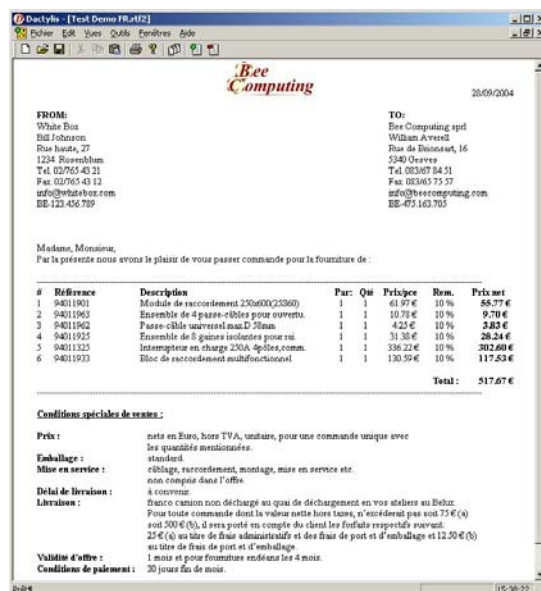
Dactylis - [Test Demo FR.rtf2]

Fichier Edit Vues Outils Fenêtres Aide

Bee Computing

28/09/2004

FROM:
White Box
Bill Johnson
Rue haute, 27
1234 Rosenblum
Tel. 02/765 43 21
Fax. 02/765 43 12
info@whitebox.com
BE-123.456.789

TO:
Bee Computing sprl
William Averell
Rue de Brionsart, 16
5340 Gesves
Tel. 083/67 84 51
Fax. 083/65 75 57
info@beecomputing.com
BE-475.163.703

Madame, Monsieur,
Par la présente nous avons le plaisir de vous passer commande pour la fourniture de :

| # | Référence | Description | Par: | Qté | Prix/pce | Rem. | Prix net |
|---|---|---|---|---|---|---|---|
| 1 | 94011901 | Module de raccordement 250x600(25360) | 1 | 1 | 61.97 € | 10 % | 55.77 € |
| 2 | 94011963 | Ensemble de 4 passe-câbles pour ouvertu. | 1 | 1 | 10.78 € | 10 % | 9.70 € |
| 3 | 94011962 | Passe-câble universel max.D 30mm | 1 | 1 | 4.25 € | 10 % | 3.83 € |
| 4 | 94011925 | Ensemble de 8 gaines isolantes pour rai. | 1 | 1 | 31.38 € | 10 % | 28.24 € |
| 5 | 94011325 | Interrupteur en charge 250A 4pôles,comm. | 1 | 1 | 336.22 € | 10 % | 302.60 € |
| 6 | 94011933 | Bloc de raccordement multifonctionnel | 1 | 1 | 130.59 € | 10 % | 117.53 € |

Total : 517.67 €

Conditions spéciales de ventes :

Prix : nets en Euro, hors TVA, unitaire, pour une commande unique avec les quantités mentionnées.
Emballage : standard.
Mise en service : câblage, raccordement, montage, mise en service etc. non comprise dans l'offre.
Délai de livraison : à convenir.
Livraison : franco camion non déchargé au quai de déchargement en vos ateliers au Belux. Pour toute commande dont la valeur nette hors taxes, n'excèderait pas soit 75 € (a) soit 500 € (b), il sera porté en compte du client les forfaits respectifs suivant. 25 € (a) au titre de frais administratifs et des frais de port et d'emballage et 12.50 € (b) au titre de frais de port et d'emballage.
Validité d'offre : 1 mois et pour fournitures endéans les 4 mois.
Conditions de paiement : 30 jours fin de mois.

Prêt

15:36:22